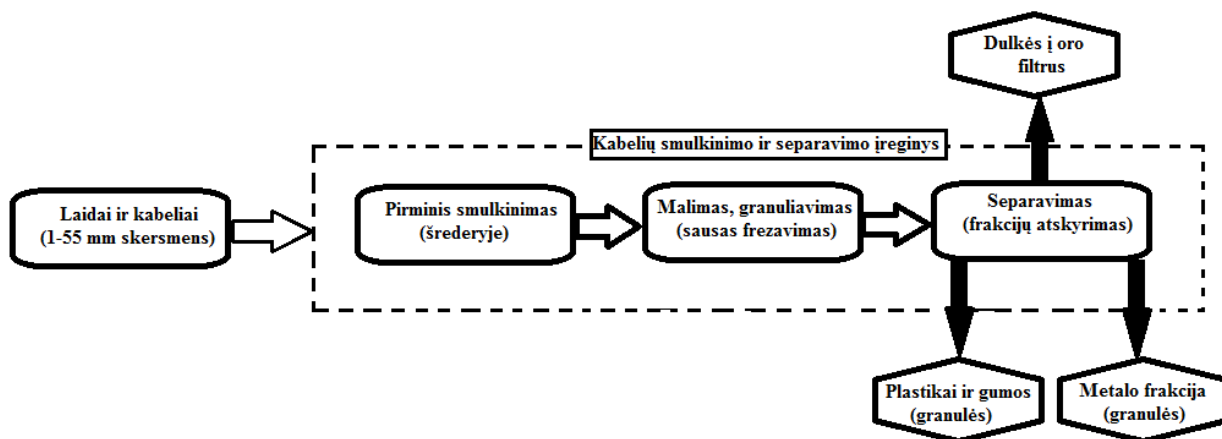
Dulkės į oro filtrus

Kabelių smulkinimo ir separavimo įreginys

Laidai ir kabeliai (1-55 mm skersmens)

Pirminis smulkinimas (šrederyje)

Malimas, granuliavimas (sausas frezavimas)

Separavimas (frakcijų atskyrimas)

Plastikai ir gumos (granulės)

Metalo frakcija (granulės)